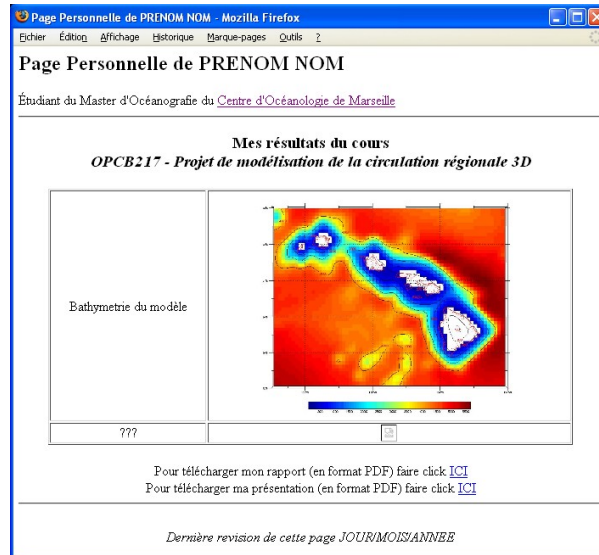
Page Personnelle de PRENOM NOM - Mozilla Firefox

Fichier Édition Affichage Historique Marque-pages Outils ?

Page Personnelle de PRENOM NOM

Étudiant du Master d'Océanografie du Centre d'Océanologie de Marseille

Mes résultats du cours
OPCB217 - Projet de modélisation de la circulation régionale 3D

| Bathymetrie du modèle | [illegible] |
|---|---|
| ??? | |

Pour télécharger mon rapport (en format PDF) faire click ICI
Pour télécharger ma présentation (en format PDF) faire click ICI

Dernière revision de cette page JOUR/MOIS/ANNEE